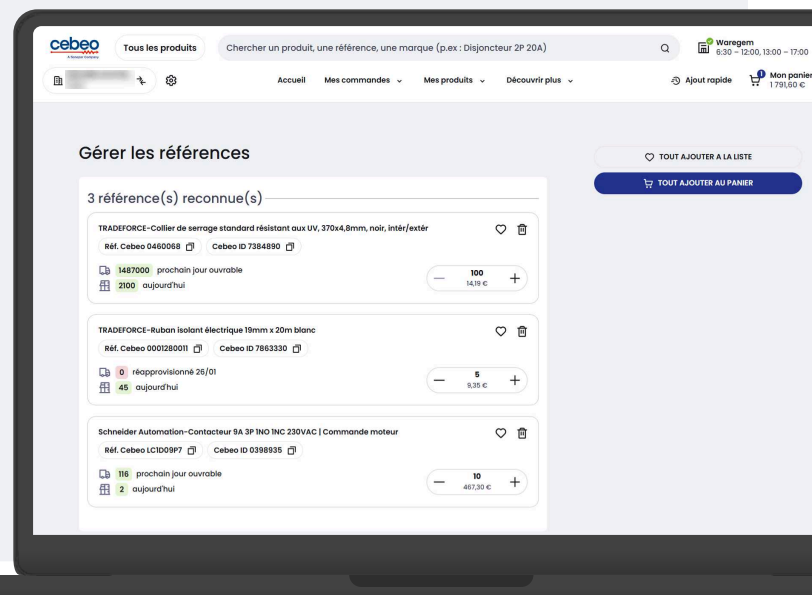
cebeo
A Sonepar Company

Tous les produits

Chercher un produit, une référence, une marque (p.ex : Disjoncteur 2P 20A)

Waregem
6:30 – 12:00, 13:00 – 17:00

Accueil Mes commandes Mes produits Découvrir plus

Ajout rapide

Mon panier
1 791,60 €

Gérer les références

TOUT AJOUTER A LA LISTE

TOUT AJOUTER AU PANIER

3 référence(s) reconnue(s)

TRADEFORCE-Collier de serrage standard résistant aux UV, 370x4,8mm, noir, intér/extér
Réf. Cebeo 0460068 Cebeo ID 7384890
1487000 prochain jour ouvrable
2100 aujourd'hui
100
14,19 €

TRADEFORCE-Ruban isolant électrique 19mm x 20m blanc
Réf. Cebeo 0001280011 Cebeo ID 7863330
0 réapprovisionné 26/01
45 aujourd'hui
5
9,35 €

Schneider Automation-Contacteur 9A 3P 1NO 1NC 230VAC | Commande moteur
Réf. Cebeo LC1D09P7 Cebeo ID 0398935
116 prochain jour ouvrable
2 aujourd'hui
10
467,30 €